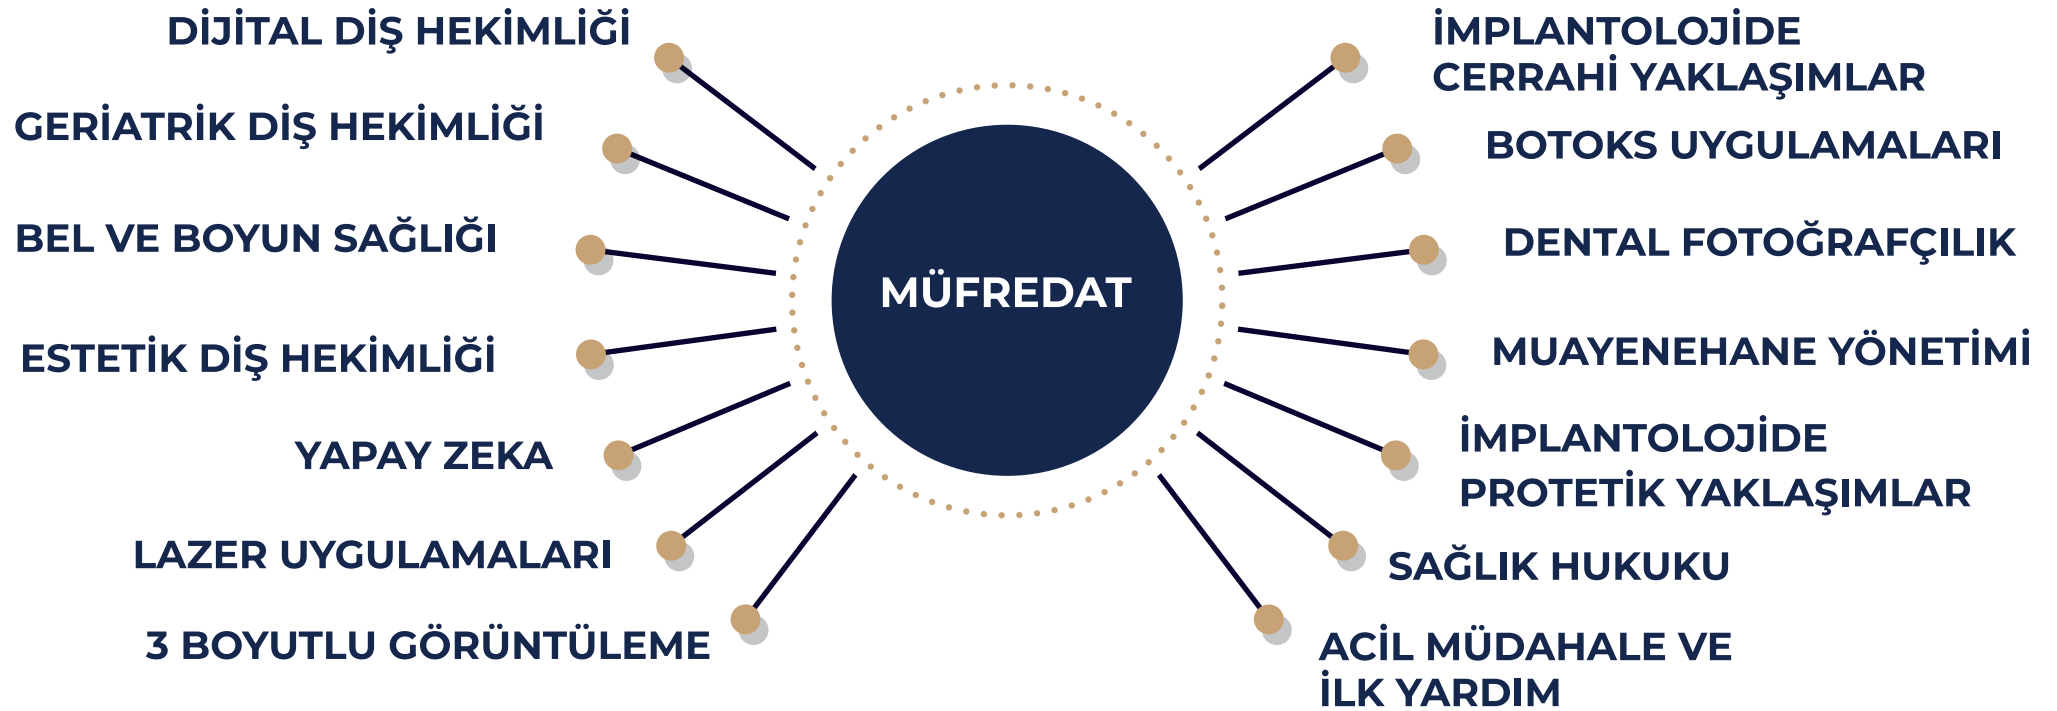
DİJİTAL DİŞ HEKİMLİĞİ

GERİATRİK DİŞ HEKİMLİĞİ

BEL VE BOYUN SAĞLIĞI

ESTETİK DİŞ HEKİMLİĞİ

YAPAY ZEKA

LAZER UYGULAMALARI

3 BOYUTLU GÖRÜNTÜLEME

MÜFREDAT

İMPLANTOLOJİDE CERRAHİ YAKLAŞIMLAR

BOTOKS UYGULAMALARI

DENTAL FOTOĞRAFÇILIK

MUAYENEHANE YÖNETİMİ

İMPLANTOLOJİDE PROTETİK YAKLAŞIMLAR

SAĞLIK HUKUKU

ACİL MÜDAHALE VE İLK YARDIM